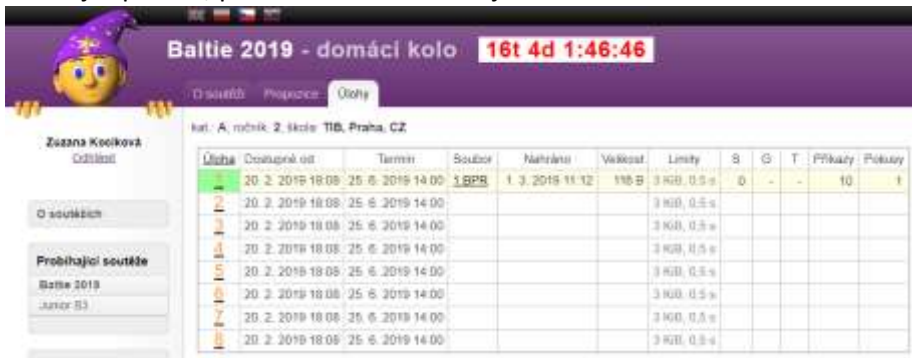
Baltie 2019 - domácí kolo 16t 4d 1:46:46

O soutěži Propozice Úlohy

Zuzana Kocíková
Odhlásit

O soutěžích

Probíhající soutěže
Baltie 2019
Junior B3

kat.: A, ročník: 2, škola: TIB, Praha, CZ

| Úloha | Dostupné od | Termín | Soubor | Nahráno | Velikost | Limity | S | G | T | Příkazy | Pokusy |
|---|---|---|---|---|---|---|---|---|---|---|---|
| 1 | 20. 2. 2019 18:08 | 25. 6. 2019 14:00 | 1.BPR | 1. 3. 2019 11:12 | 118 B | 3 KiB, 0,5 s | 0 | - | - | 10 | 1 |
| 2 | 20. 2. 2019 18:08 | 25. 6. 2019 14:00 | | | | 3 KiB, 0,5 s | | | | | |
| 3 | 20. 2. 2019 18:08 | 25. 6. 2019 14:00 | | | | 3 KiB, 0,5 s | | | | | |
| 4 | 20. 2. 2019 18:08 | 25. 6. 2019 14:00 | | | | 3 KiB, 0,5 s | | | | | |
| 5 | 20. 2. 2019 18:08 | 25. 6. 2019 14:00 | | | | 3 KiB, 0,5 s | | | | | |
| 6 | 20. 2. 2019 18:08 | 25. 6. 2019 14:00 | | | | 3 KiB, 0,5 s | | | | | |
| 7 | 20. 2. 2019 18:08 | 25. 6. 2019 14:00 | | | | 3 KiB, 0,5 s | | | | | |
| 8 | 20. 2. 2019 18:08 | 25. 6. 2019 14:00 | | | | 3 KiB, 0,5 s | | | | | |